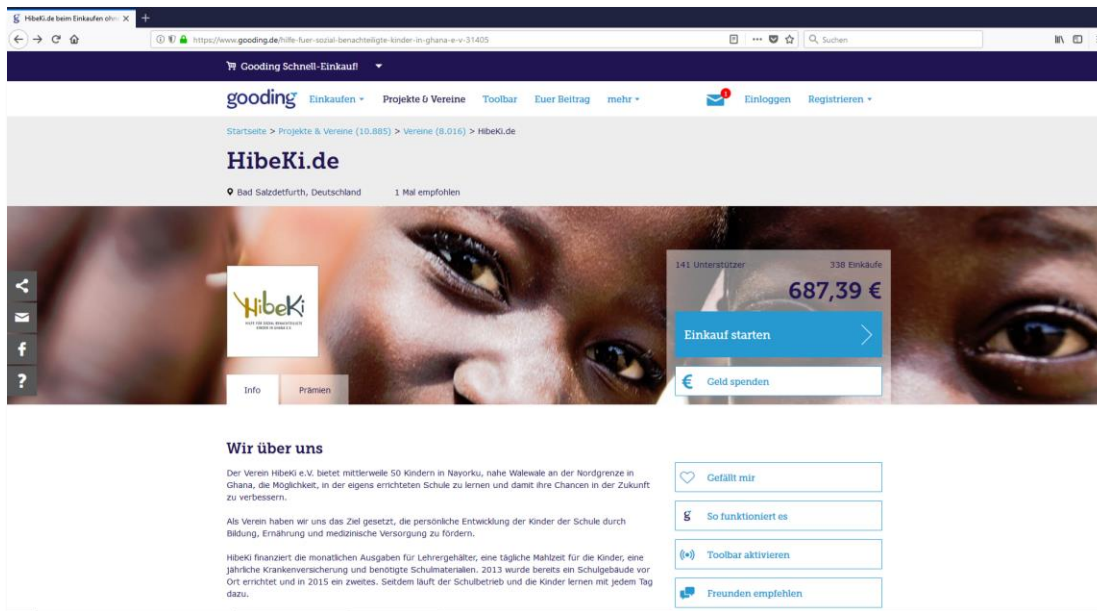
HibeKi.de beim Einkaufen ohn

https://www.gooding.de/hilfe-fuer-sozial-benachteiligte-kinder-in-ghana-e-v-31405

Suchen

Gooding Schnell-Einkauf!

gooding Einkaufen Projekte & Vereine Toolbar Euer Beitrag mehr

Einloggen Registrieren

Startseite > Projekte & Vereine (10.885) > Vereine (8.016) > HibeKi.de

HibeKi.de

Bad Salzdetfurth, Deutschland 1 Mal empfohlen

HibeKi

141 Unterstützer 338 Einkäufe

687,39 €

Einkauf starten

Geld spenden

Info Prämien

Wir über uns

Der Verein HibeKi e.V. bietet mittlerweile 50 Kindern in Nayorku, nahe Walewale an der Nordgrenze in Ghana, die Möglichkeit, in der eigens errichteten Schule zu lernen und damit ihre Chancen in der Zukunft zu verbessern.

Als Verein haben wir uns das Ziel gesetzt, die persönliche Entwicklung der Kinder der Schule durch Bildung, Ernährung und medizinische Versorgung zu fördern.

HibeKi finanziert die monatlichen Ausgaben für Lehrergehälter, eine tägliche Mahlzeit für die Kinder, eine jährliche Krankenversicherung und benötigte Schulmaterialien. 2013 wurde bereits ein Schulgebäude vor Ort errichtet und in 2015 ein zweites. Seitdem läuft der Schulbetrieb und die Kinder lernen mit jedem Tag dazu.

Gefällt mir

So funktioniert es

Toolbar aktivieren

Freunden empfehlen